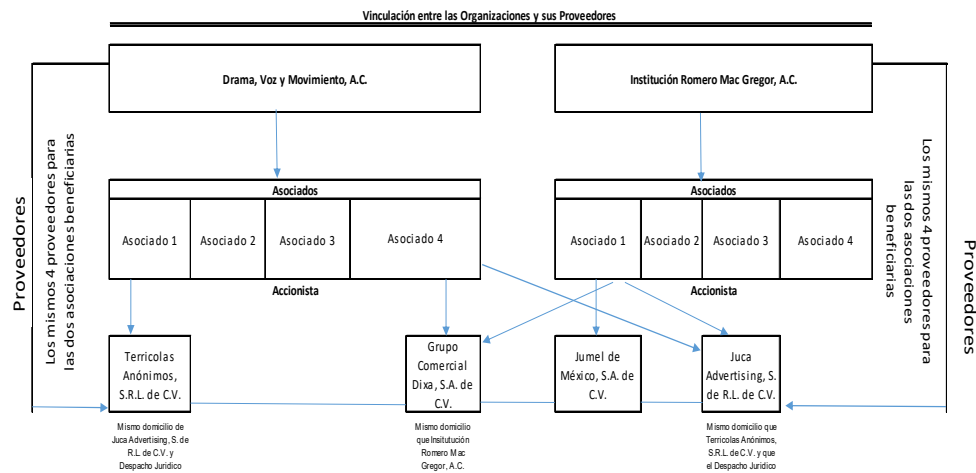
Vinculación entre las Organizaciones y sus Proveedores

Drama, Voz y Movimiento, A.C.

Institución Romero Mac Gregor, A.C.

Proveedores

Los mismos 4 proveedores para las dos asociaciones beneficiarias

Asociados

| Asociado 1 | Asociado 2 | Asociado 3 | Asociado 4 |
|---|---|---|---|

Accionista

Asociados

| Asociado 1 | Asociado 2 | Asociado 3 | Asociado 4 |
|---|---|---|---|

Accionista

Los mismos 4 proveedores para las dos asociaciones beneficiarias

Proveedores

Terricolas Anónimos, S.R.L. de C.V.

Grupo Comercial Dixa, S.A. de C.V.

Jumel de México, S.A. de C.V.

Juca Advertising, S. de R.L. de C.V.

Mismo domicilio de Juca Advertising, S. de R.L. de C.V. y Despacho Juridico

Mismo domicilio que Insitutución Romero Mac Gregor, A.C.

Mismo domicilio que Terricolas Anónimos, S.R.L. de C.V. y que el Despacho Juridico